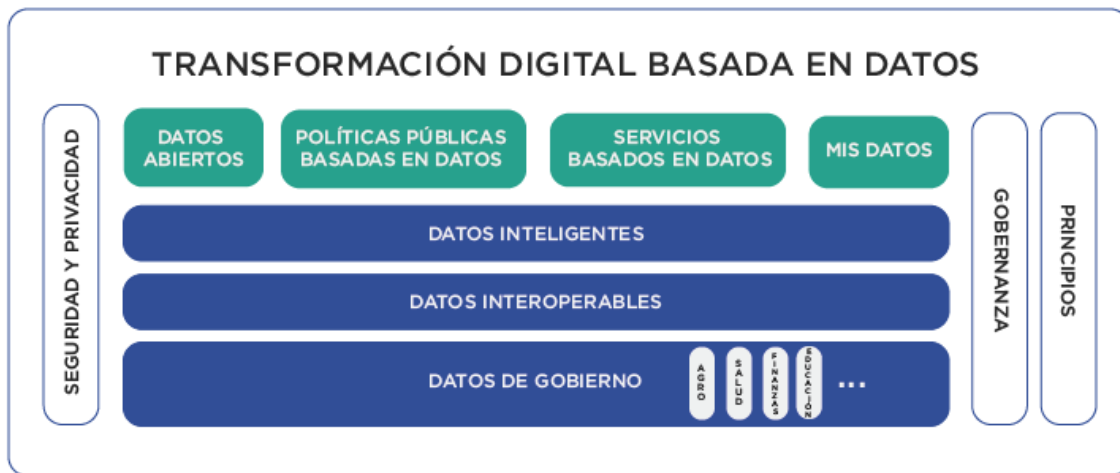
TRANSFORMACIÓN DIGITAL BASADA EN DATOS

SEGURIDAD Y PRIVACIDAD

DATOS ABIERTOS

POLÍTICAS PÚBLICAS BASADAS EN DATOS

SERVICIOS BASADOS EN DATOS

MIS DATOS

DATOS INTELIGENTES

DATOS INTEROPERABLES

DATOS DE GOBIERNO

AGRO

SALUD

FINANZAS

EDUCACIÓN

...

GOBERNANZA

PRINCIPIOS